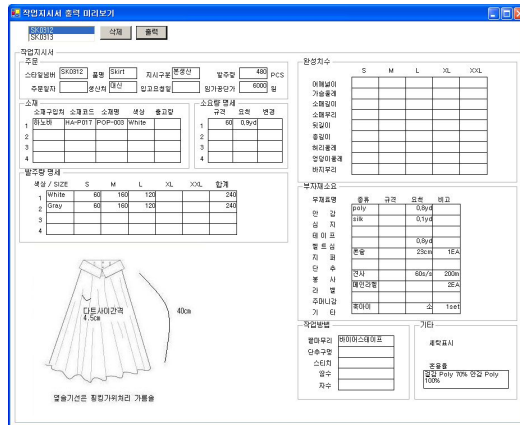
작업지시서 출력 미리보기

SK0312
SK0313

삭제 출력

작업지시서

주문

스타일넘버 SK0312 품명 Skirt 지시구분 본생산 발주량 480 PCS

주문일자 생산처 대신 입고요청일 임가공단가 6000 원

소재

| | 소재구입처 | 소재코드 | 소재명 | 색상 | 출고량 |
|---|---|---|---|---|---|
| 1 | 화노비 | HA-P017 | POP-003 | White | |
| 2 | | | | | |
| 3 | | | | | |
| 4 | | | | | |

소요량 명세

| | 규격 | 요척 | 변경 |
|---|---|---|---|
| 1 | 60 | 0.9yd | |
| 2 | | | |
| 3 | | | |
| 4 | | | |

발주량 명세

| | 색상 / SIZE | S | M | L | XL | XXL | 합계 |
|---|---|---|---|---|---|---|---|
| 1 | White | 60 | 160 | 120 | | | 240 |
| 2 | Gray | 60 | 160 | 120 | | | 240 |
| 3 | | | | | | | |
| 4 | | | | | | | |

다트사이간격
4.5cm

40cm

옆솔기선은 휨컴가위처리 가름솔

완성치수

| | S | M | L | XL | XXL |
|---|---|---|---|---|---|
| 어깨넓이 | | | | | |
| 가슴둘레 | | | | | |
| 소매길이 | | | | | |
| 소매부리 | | | | | |
| 뒷길이 | | | | | |
| 총길이 | | | | | |
| 허리둘레 | | | | | |
| 엉덩이둘레 | | | | | |
| 바지부리 | | | | | |

부자재소요

| 부재료명 | 종류 | 규격 | 요척 | 비고 |
|---|---|---|---|---|
| 안 감 | poly | | 0.8yd | |
| 심 지 | silk | | 0.1yd | |
| 테 이 프 | | | | |
| 벨 트 심 | | | 0.8yd | |
| 지 퍼 | 콘솔 | | 23cm | 1EA |
| 단 추 | | | | |
| 봉 사 | 면사 | | 60s/s | 200m |
| 라 벨 | 메인라벨 | | | 2EA |
| 주머니감 | | | | |
| 기 타 | 폭이어 | | 소 | 1set |

작업방법

| 밑단처리 | 바이어스테이프 |
|---|---|
| 단추구멍 | |
| 스티치 | |
| 앞 수 | |
| 자 수 | |

기타

세탁표시

혼용률
겉감 Poly 70% 안감 Poly 100%